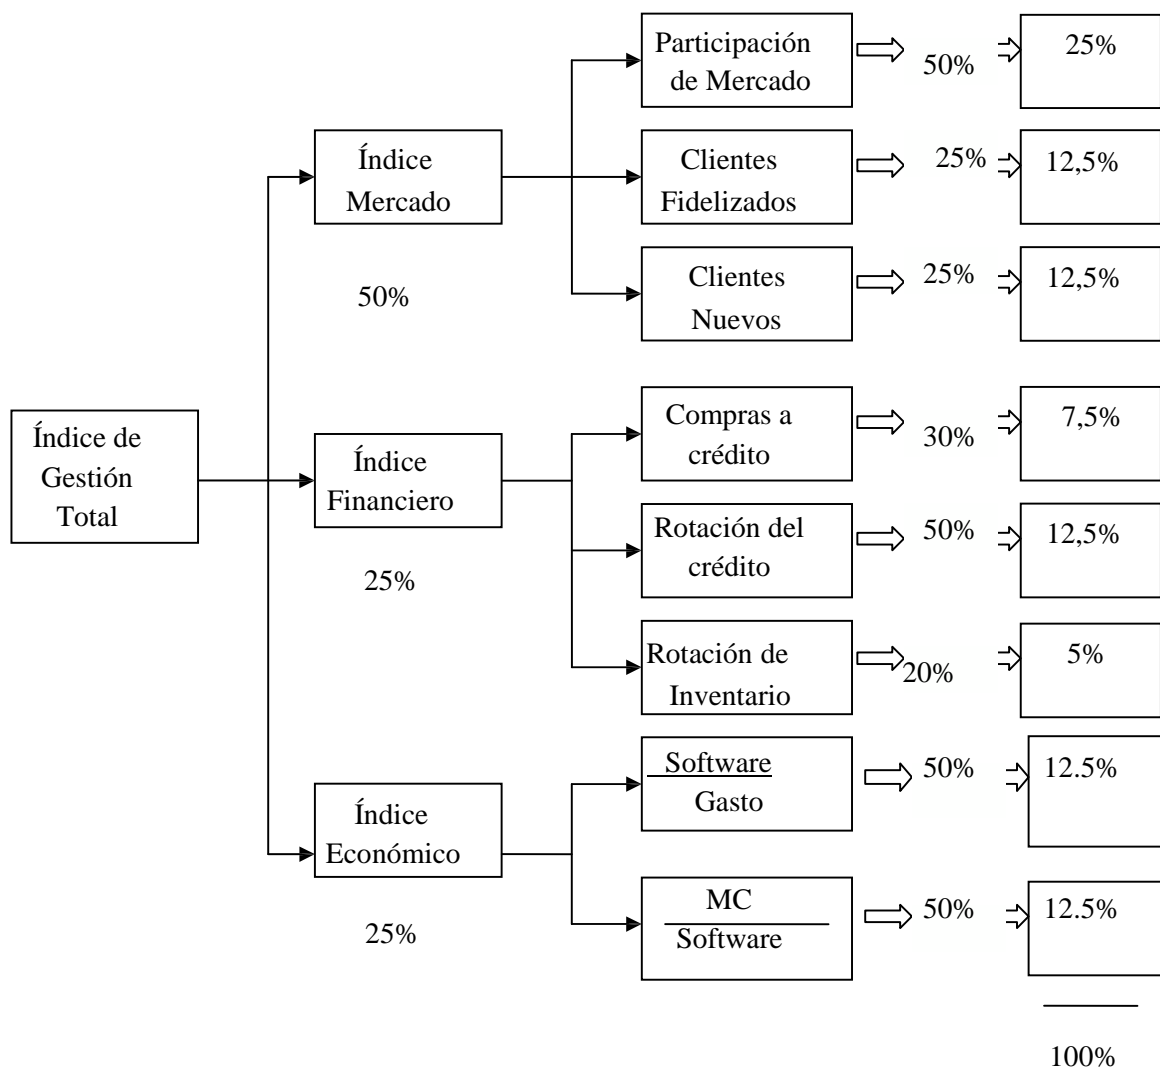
Índice de Gestión Total

Índice Mercado

50%

Participación de Mercado
50%
25%

Clientes Fidelizados
25%
12,5%

Clientes Nuevos
25%
12,5%

Índice Financiero

25%

Compras a crédito
30%
7,5%

Rotación del crédito
50%
12,5%

Rotación de Inventario
20%
5%

Índice Económico

25%

$\frac{\text{Software}}{\text{Gasto}}$
50%
12.5%

$\frac{\text{MC}}{\text{Software}}$
50%
12.5%

100%